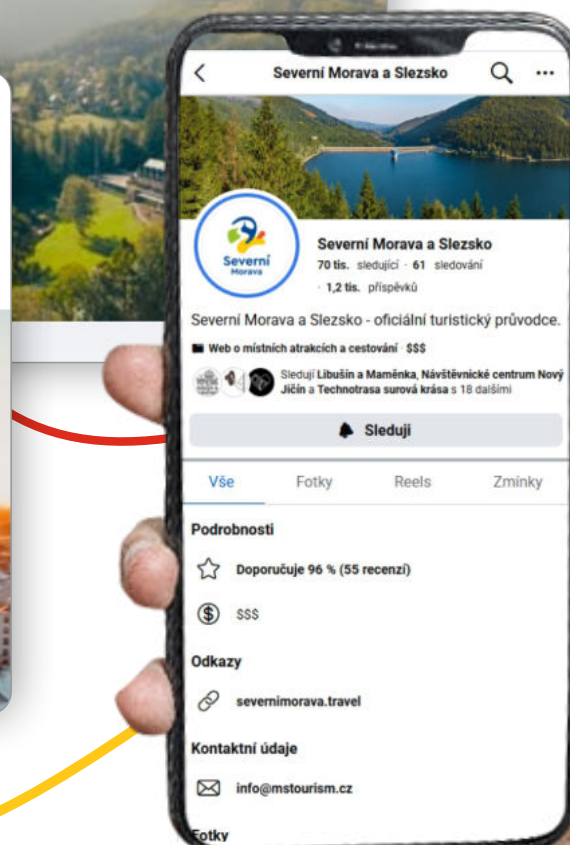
Severní Morava a Slezsko

Severní Morava

Severní Morava a Slezsko
70 tis. sledující · 61 sledování · 1,2 tis. příspěvků

Severní Morava a Slezsko - oficiální turistický průvodce.

Web o místních atrakcích a cestování · $$$

Sledují Libušín a Maměnka, Návštěvnické centrum Nový Jičín a Technotrasa surová krása s 18 dalšími

Sleduji

Vše Fotky Reels Zmínky

Podrobnosti

Doporučuje 96 % (55 recenzí)

$$$

Odkazy

severnimorava.travel

Kontaktní údaje

info@mstourism.cz

Fotky